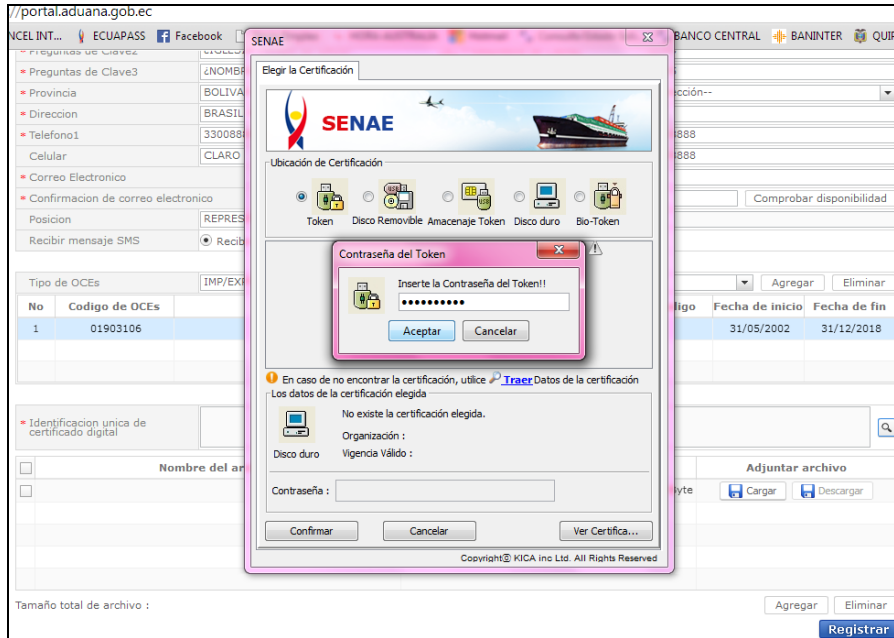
//portal.aduana.gob.ec

NCEL INT... ECUAPASS Facebook BANCO CENTRAL BANINTER QUI

* Preguntas de Clave2
* Preguntas de Clave3 ¿NOMBR
* Provincia BOLIVA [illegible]cción--
* Direccion BRASIL
* Telefono1 330088 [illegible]888
Celular CLARO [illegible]888
* Correo Electronico
* Confirmacion de correo electronico Comprobar disponibilidad
Posicion REPRES
Recibir mensaje SMS Recib

Tipo de OCEs IMP/EXP Agregar Eliminar

| No | Codigo de OCEs | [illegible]digo | Fecha de inicio | Fecha de fin |
|---|---|---|---|---|
| 1 | 01903106 | | 31/05/2002 | 31/12/2018 |

* Identificacion unica de certificado digital

Nombre del ar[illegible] Adjuntar archivo
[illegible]yte Cargar Descargar

Tamaño total de archivo : Agregar Eliminar
Registrar

SENAE
Elegir la Certificación
SENAE
Ubicación de Certificación
Token Disco Removible Amacenaje Token Disco duro Bio-Token

Contraseña del Token
Inserte la Contraseña del Token!!
●●●●●●●●●●
Aceptar Cancelar

En caso de no encontrar la certificación, utilice Traer Datos de la certificación
Los datos de la certificación elegida
No existe la certificación elegida.
Organización :
Disco duro Vigencia Válido :
Contraseña :
Confirmar Cancelar Ver Certifica...
Copyright© KICA inc Ltd. All Rights Reserved